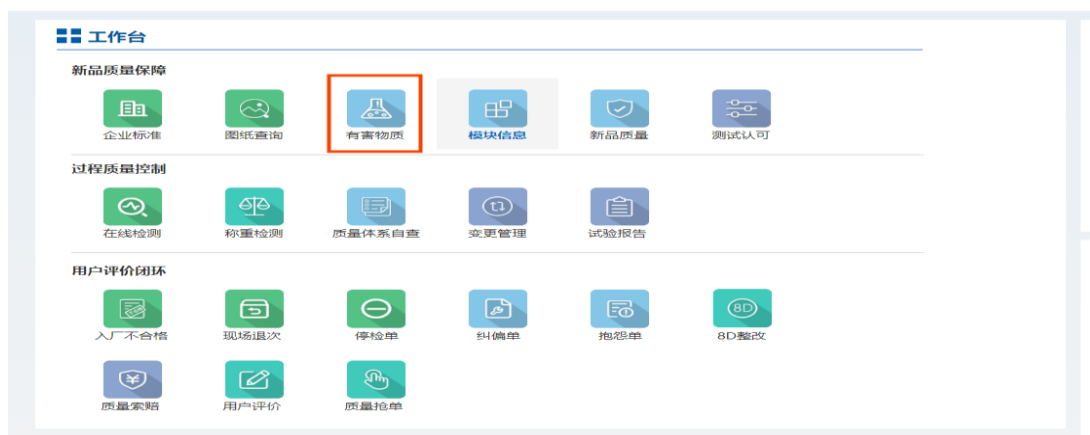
工作台

新品质量保障

企业标准
图纸查询
有害物质
模块信息
新品质量
测试认可

过程质量控制

在线检测
称重检测
质量体系自查
变更管理
试验报告

用户评价闭环

入厂不合格
现场退次
停检单
纠偏单
抱怨单
8D
8D整改
质量索赔
用户评价
质量抢单